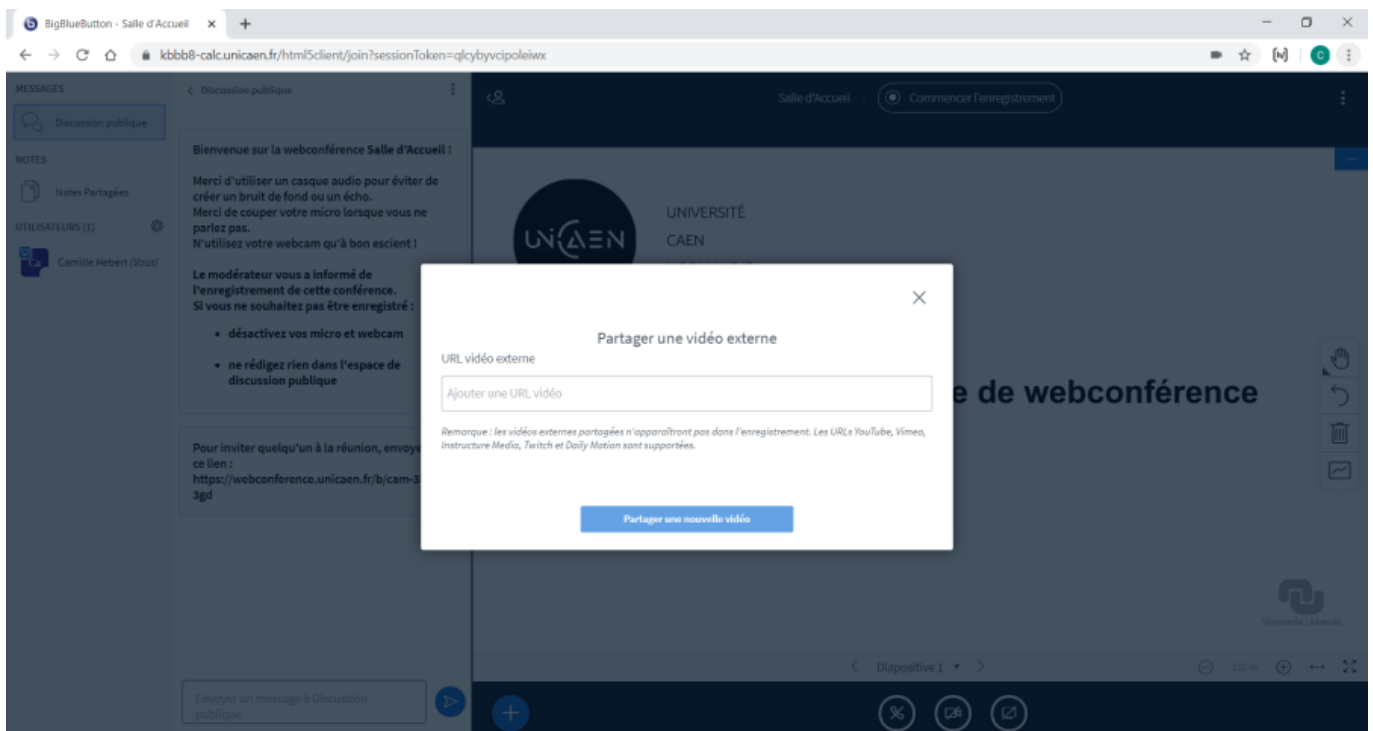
BigBlueButton - Salle d'Accueil ×

kbbb8-calc.unicaen.fr/html5client/join?sessionToken=qlcybyvcipoleiwx

MESSAGES

Discussion publique

NOTES

Notes Partagées

UTILISATEURS (1)

Camille Hebert (Vous)

< Discussion publique

Bienvenue sur la webconférence Salle d'Accueil !

Merci d'utiliser un casque audio pour éviter de créer un bruit de fond ou un écho.
Merci de couper votre micro lorsque vous ne parlez pas.
N'utilisez votre webcam qu'à bon escient !

Le modérateur vous a informé de l'enregistrement de cette conférence.
Si vous ne souhaitez pas être enregistré :

• désactivez vos micro et webcam

• ne rédigez rien dans l'espace de discussion publique

Pour inviter quelqu'un à la réunion, envoy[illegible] ce lien :
https://webconference.unicaen.fr/b/cam-3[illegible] 3gd

Envoyer un message à Discussion publique

Salle d'Accueil

Commencer l'enregistrement

UNICAEN

UNIVERSITÉ
CAEN

e de webconférence

Diapositive 1

Partager une vidéo externe

URL vidéo externe

Ajouter une URL vidéo

Remarque : les vidéos externes partagées n'apparaîtront pas dans l'enregistrement. Les URLs YouTube, Vimeo, Instructure Media, Twitch et Daily Motion sont supportées.

Partager une nouvelle vidéo